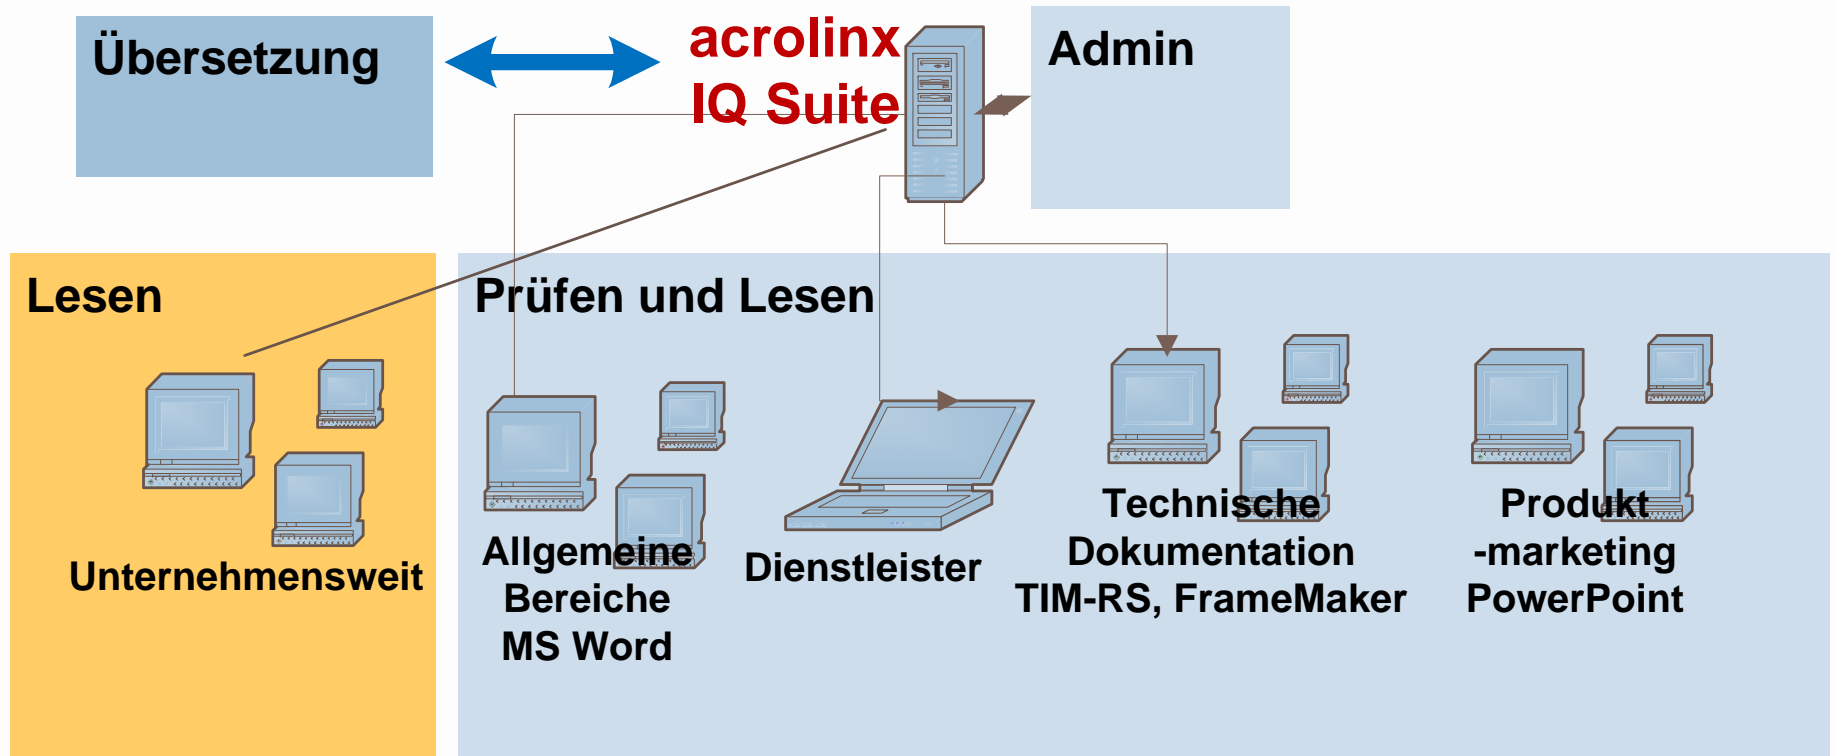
Übersetzung

acrolinx
IQ Suite

Admin

Lesen

Unternehmensweit

Prüfen und Lesen

Allgemeine Bereiche MS Word

Dienstleister

Technische Dokumentation TIM-RS, FrameMaker

Produkt -marketing PowerPoint